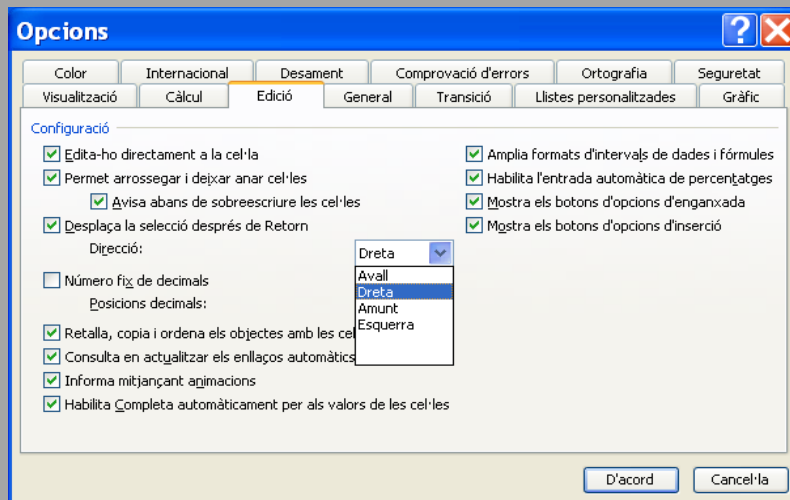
Opcions

Color | Internacional | Desament | Comprovació d'errors | Ortografia | Seguretat
Visualització | Càlcul | Edició | General | Transició | Llistes personalitzades | Gràfic

Configuració

Edita-ho directament a la cel·la
Permet arrossegar i deixar anar cel·les
Avisa abans de sobreescriure les cel·les
Desplaça la selecció després de Retorn
Direcció: Dreta
Avall
Dreta
Amunt
Esquerra
Número fix de decimals
Posicions decimals:
Retalla, copia i ordena els objectes amb les cel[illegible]
Consulta en actualitzar els enllaços automàtics
Informa mitjançant animacions
Habilita Completa automàticament per als valors de les cel·les

Amplia formats d'intervals de dades i fórmules
Habilita l'entrada automàtica de percentatges
Mostra els botons d'opcions d'enganxada
Mostra els botons d'opcions d'inserció

D'acord
Cancel·la